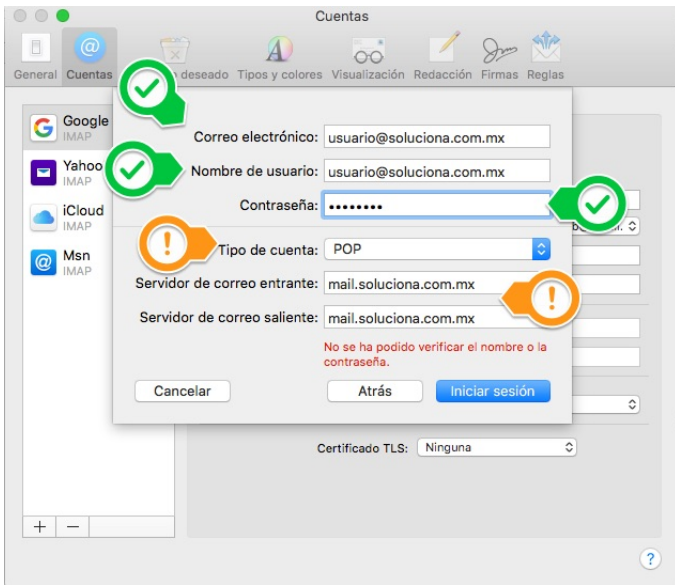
Cuentas

General Cuentas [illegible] deseado Tipos y colores Visualización Redacción Firmas Reglas

Google
IMAP

Yahoo
IMAP

iCloud
IMAP

Msn
IMAP

Correo electrónico: usuario@soluciona.com.mx

Nombre de usuario: usuario@soluciona.com.mx

Contraseña: ••••••••

Tipo de cuenta: POP

Servidor de correo entrante: mail.soluciona.com.mx

Servidor de correo saliente: mail.soluciona.com.mx

No se ha podido verificar el nombre o la contraseña.

Cancelar

Atrás

Iniciar sesión

Certificado TLS: Ninguna

+ −

?